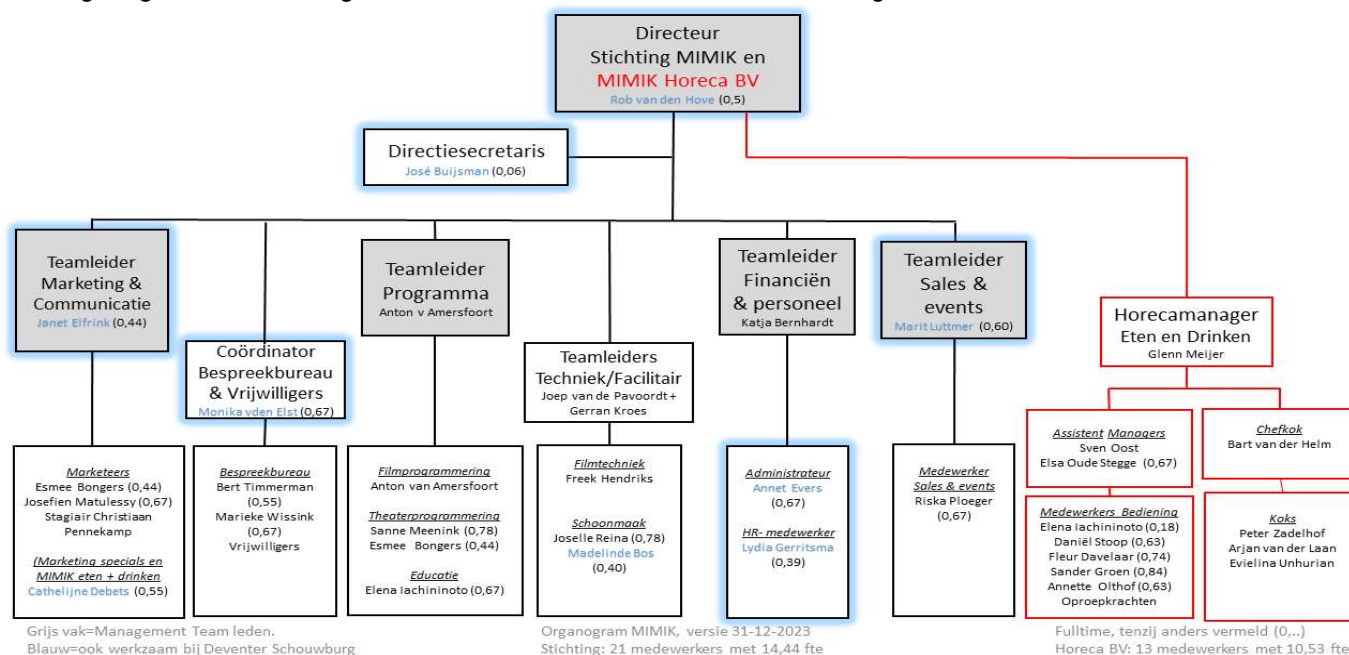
Directeur
Stichting MIMIK en
MIMIK Horeca BV
Rob van den Hove (0,5)

Directiesecretaris
José Buijsman (0,06)

Teamleider Marketing & Communicatie
Janet Elfrink (0,44)

Coördinator Bespreekbureau & Vrijwilligers
Monika vden Elst (0,67)

Teamleider Programma
Anton v Amersfoort

Teamleiders Techniek/Facilitair
Joep van de Pavoordt + Gerran Kroes

Teamleider Financiën & personeel
Katja Bernhardt

Teamleider Sales & events
Marit Luttmer (0,60)

Horecamanager Eten en Drinken
Glenn Meijer

Marketeers
Esmee Bongers (0,44)
Josefien Matulessy (0,67)
Stagiair Christiaan Pennekamp
(Marketing specials en MIMIK eten + drinken
Cathelijne Debets (0,55)

Bespreekbureau
Bert Timmerman (0,55)
Marieke Wissink (0,67)
Vrijwilligers

Filmprogrammering
Anton van Amersfoort
Theaterprogrammering
Sanne Meenink (0,78)
Esmee Bongers (0,44)
Educatie
Elena Iachininoto (0,67)

Filmtechniek
Freek Hendriks
Schoonmaak
Joselle Reina (0,78)
Madelinde Bos (0,40)

Administrateur
Annet Evers (0,67)
HR- medewerker
Lydia Gerritsma (0,39)

Medewerker Sales & events
Riska Ploeger (0,67)

Assistent Managers
Sven Oost
Elsa Oude Stegge (0,67)

Chefkok
Bart van der Helm

Medewerkers Bediening
Elena Iachininoto (0,18)
Daniël Stoop (0,63)
Fleur Davelaar (0,74)
Sander Groen (0,84)
Annette Olthof (0,63)
Oproepkrachten

Koks
Peter Zadelhof
Arjan van der Laan
Evielina Unhurian

Grijs vak=Management Team leden.
Blauw=ook werkzaam bij Deventer Schouwburg

Organogram MIMIK, versie 31-12-2023
Stichting: 21 medewerkers met 14,44 fte

Fulltime, tenzij anders vermeld (0,..)
Horeca BV: 13 medewerkers met 10,53 fte